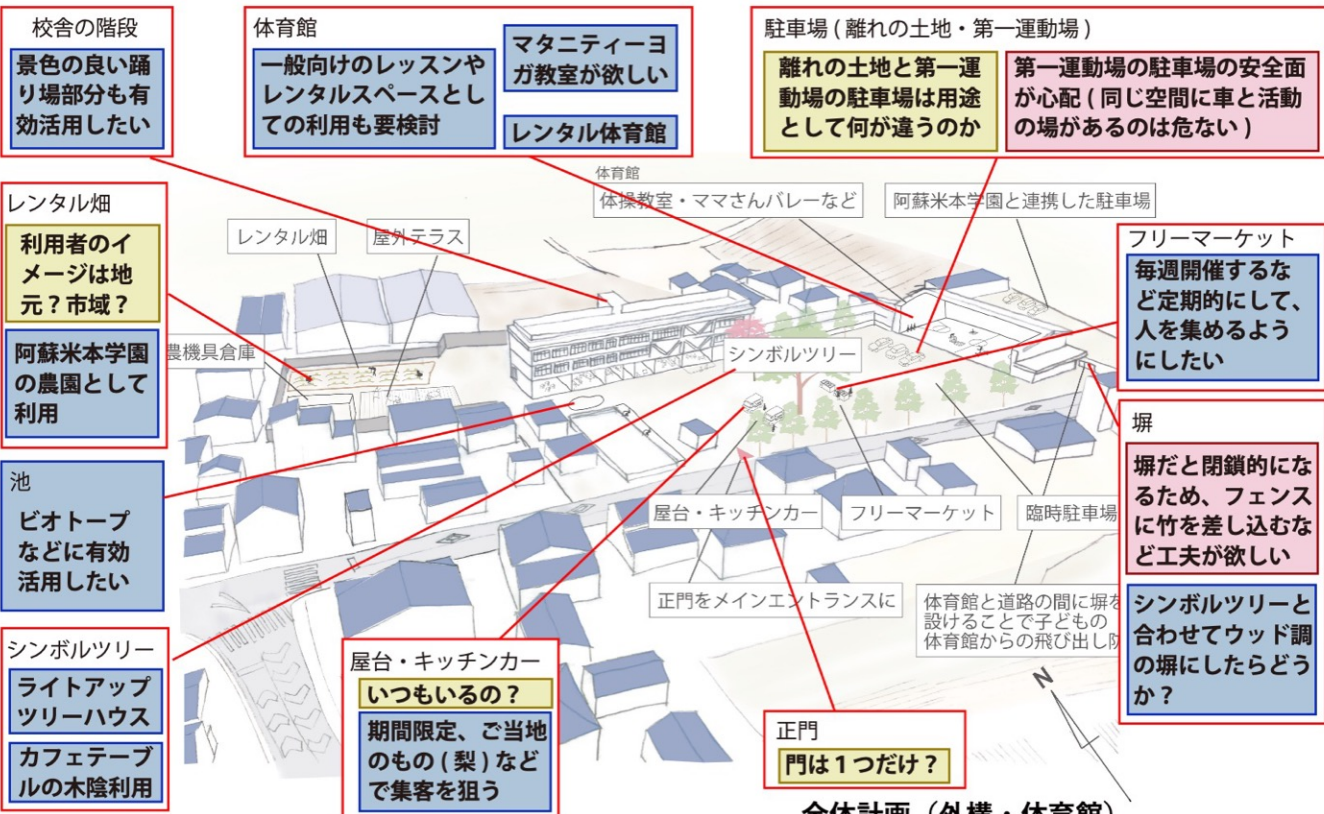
校舎の階段

景色の良い踊り場部分も有効活用したい

体育館

一般向けのレッスンやレンタルスペースとしての利用も要検討

マタニティーヨガ教室が欲しい

レンタル体育館

駐車場（離れの土地・第一運動場）

離れの土地と第一運動場の駐車場は用途として何が違うのか

第一運動場の駐車場の安全面が心配（同じ空間に車と活動の場があるのは危ない）

体育館
体操教室・ママさんバレーなど

阿蘇米本学園と連携した駐車場

レンタル畑

利用者のイメージは地元？市域？

阿蘇米本学園の農園として利用

レンタル畑

屋外テラス

農機具倉庫

シンボルツリー

フリーマーケット

毎週開催するなど定期的にして、人を集めるようにしたい

塀

塀だと閉鎖的になるため、フェンスに竹を差し込むなど工夫が欲しい

シンボルツリーと合わせてウッド調の塀にしたらどうか？

池

ビオトープなどに有効活用したい

屋台・キッチンカー

フリーマーケット

臨時駐車場

正門をメインエントランスに

体育館と道路の間に塀を設けることで子どもの体育館からの飛び出し防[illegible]

シンボルツリー

ライトアップツリーハウス

カフェテーブルの木陰利用

屋台・キッチンカー

いつもいるの？

期間限定、ご当地のもの（梨）などで集客を狙う

正門

門は１つだけ？

N

全体計画（外構・体育館）